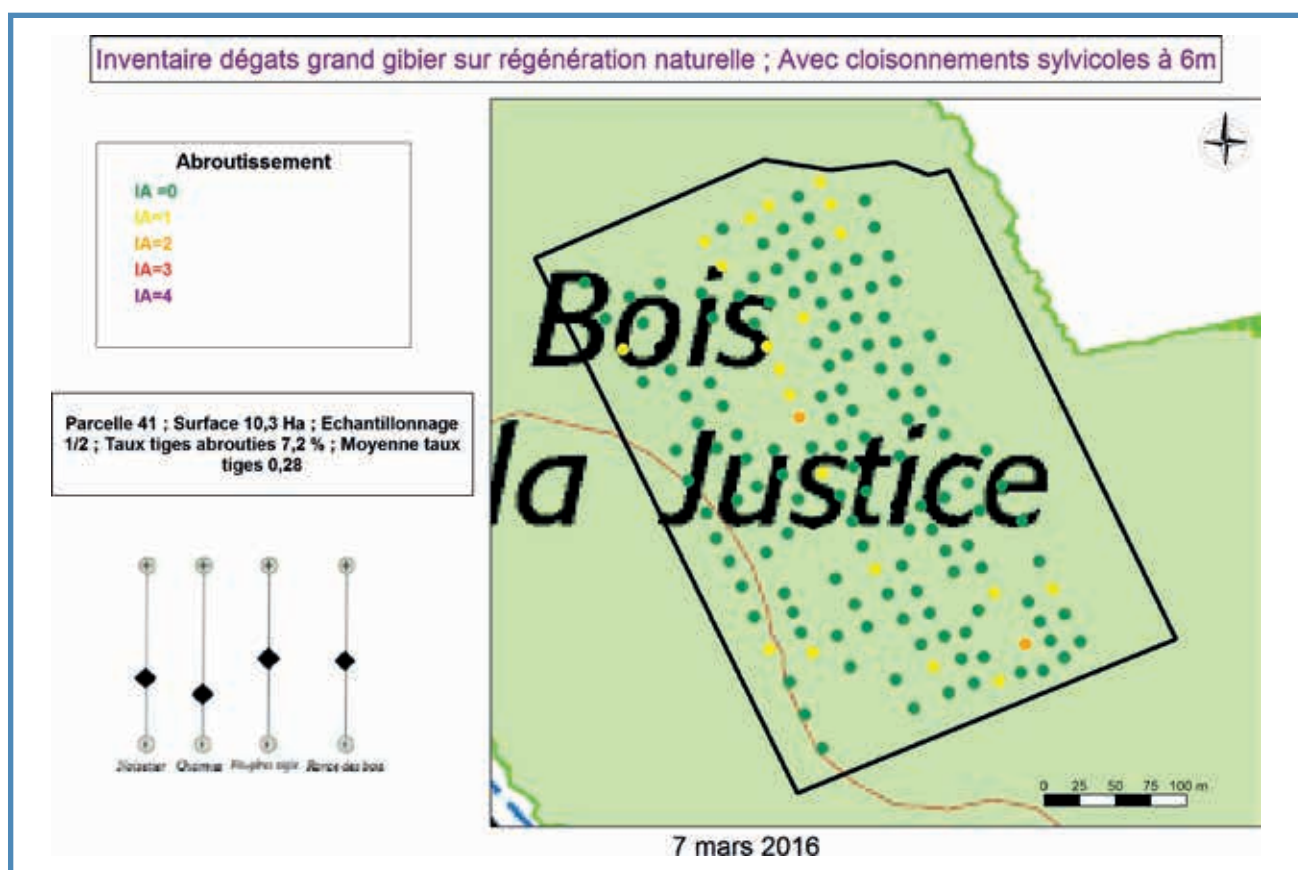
Inventaire dégats grand gibier sur régénération naturelle ; Avec cloisonnements sylvicoles à 6m

Abroutissement
IA =0
IA=1
IA=2
IA=3
IA=4

Parcelle 41 ; Surface 10,3 Ha ; Echantillonnage 1/2 ; Taux tiges abrouties 7,2 % ; Moyenne taux tiges 0,28

Noisetier Charme Peuplier sp. Ronce des bois

Bois la Justice

0 25 50 75 100 m

7 mars 2016